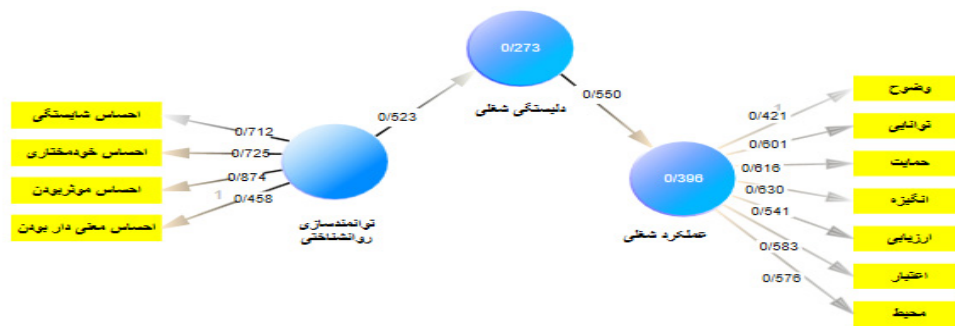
0/273
دلبستگی شغلی
0/523
0/550
احساس شایستگی
احساس خودمختاری
احساس موثربودن
احساس معنی دار بودن
0/712
0/725
0/874
0/458
توانمندسازی روانشناختی
0/396
عملکرد شغلی
0/421
0/601
0/616
0/630
0/541
0/583
0/576
وضوح
توانایی
حمایت
انگیزه
ارزیابی
اعتبار
محیط